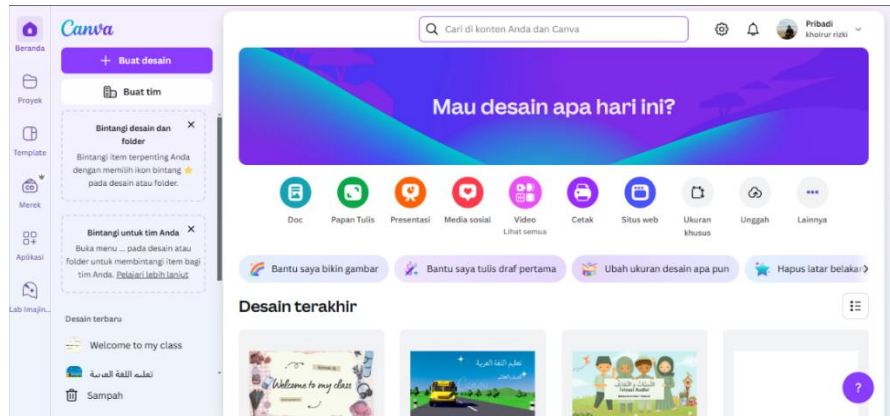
Beranda
Proyek
Template
Merek
Aplikasi
Lab Imajin...

Canva
+ Buat desain
Buat tim

Bintangi desain dan folder ×
Bintangi item terpenting Anda dengan memilih ikon bintang ⭐ pada desain atau folder.

Bintangi untuk tim Anda ×
Buka menu ... pada desain atau folder untuk membintangi item bagi tim Anda. Pelajari lebih lanjut

Desain terbaru
Welcome to my class
تعلم اللغة العربية
Sampah

Cari di konten Anda dan Canva
Pribadi
khoirur rizki

Mau desain apa hari ini?

Doc
Papan Tulis
Presentasi
Media sosial
Video
Lihat semua
Cetak
Situs web
Ukuran khusus
Unggah
Lainnya

Bantu saya bikin gambar
Bantu saya tulis draf pertama
Ubah ukuran desain apa pun
Hapus latar belakan

Desain terakhir

Welcome to my class
تعليم اللغة العربية

?